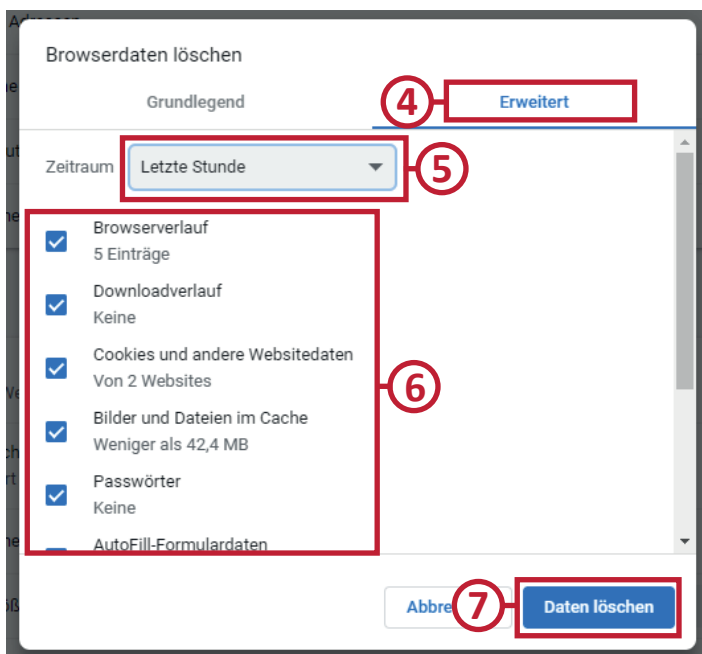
Browserdaten löschen

Grundlegend

4

Erweitert

Zeitraum

Letzte Stunde

5

Browserverlauf
5 Einträge

Downloadverlauf
Keine

Cookies und andere Websitedaten
Von 2 Websites

6

Bilder und Dateien im Cache
Weniger als 42,4 MB

Passwörter
Keine

AutoFill-Formulardaten

Abbre

7

Daten löschen